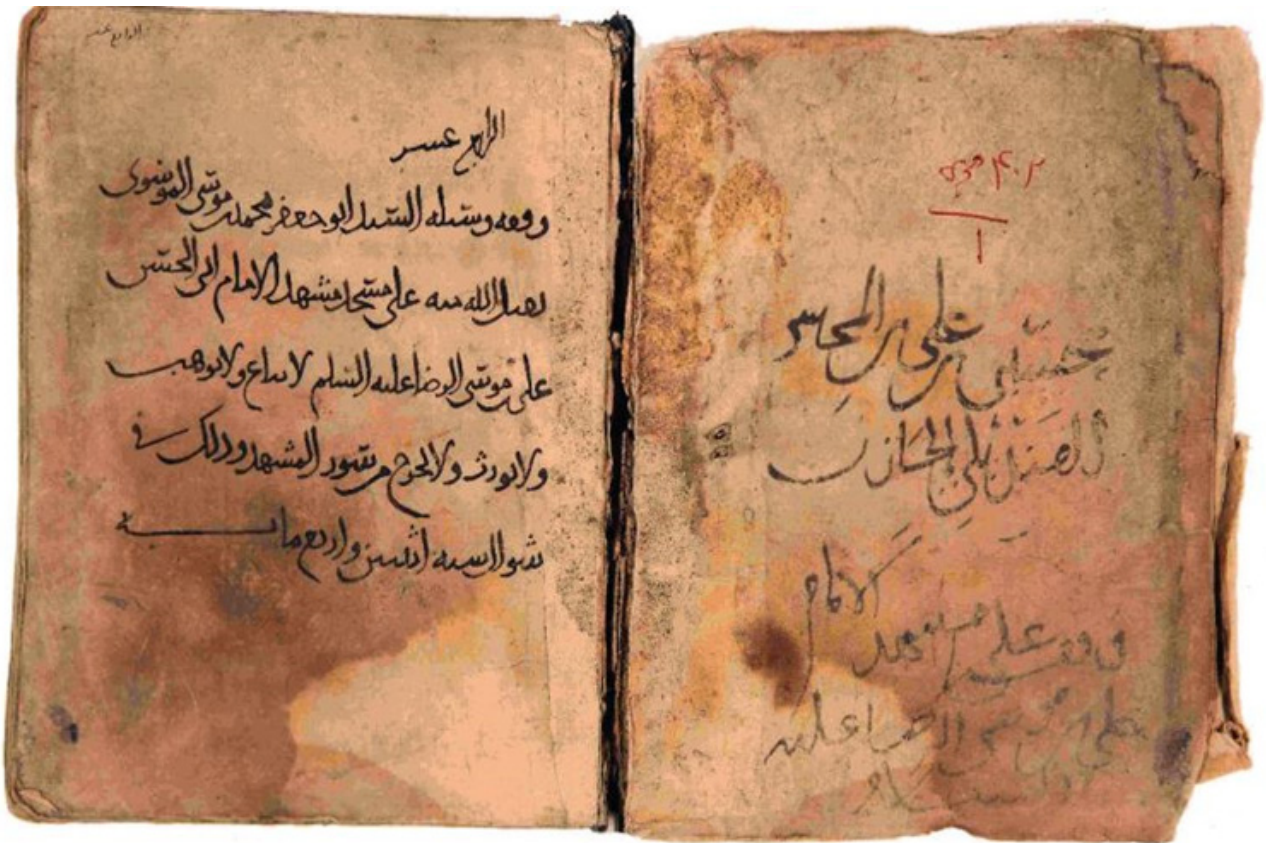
الرابع عشر

الرابع عسر

ووقعه وسبله السيد ابو جعفر محمد بن موسى الموسوى

رحمه الله منه على مسجد مشهد الامام ابى الحسن

على بن موسى الرضا عليه السلم لا يباع ولا يوهب

ولا يورث ولا يخرج من سور المشهد وذلك في

شوال سنه اثنين واربع مايه

١٤٠٣ مره

١

حسبي علي بن الحسن

الصيدلاني الخازن

وقف على مشهد الامام

علي بن موسى الرضا عليه

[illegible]